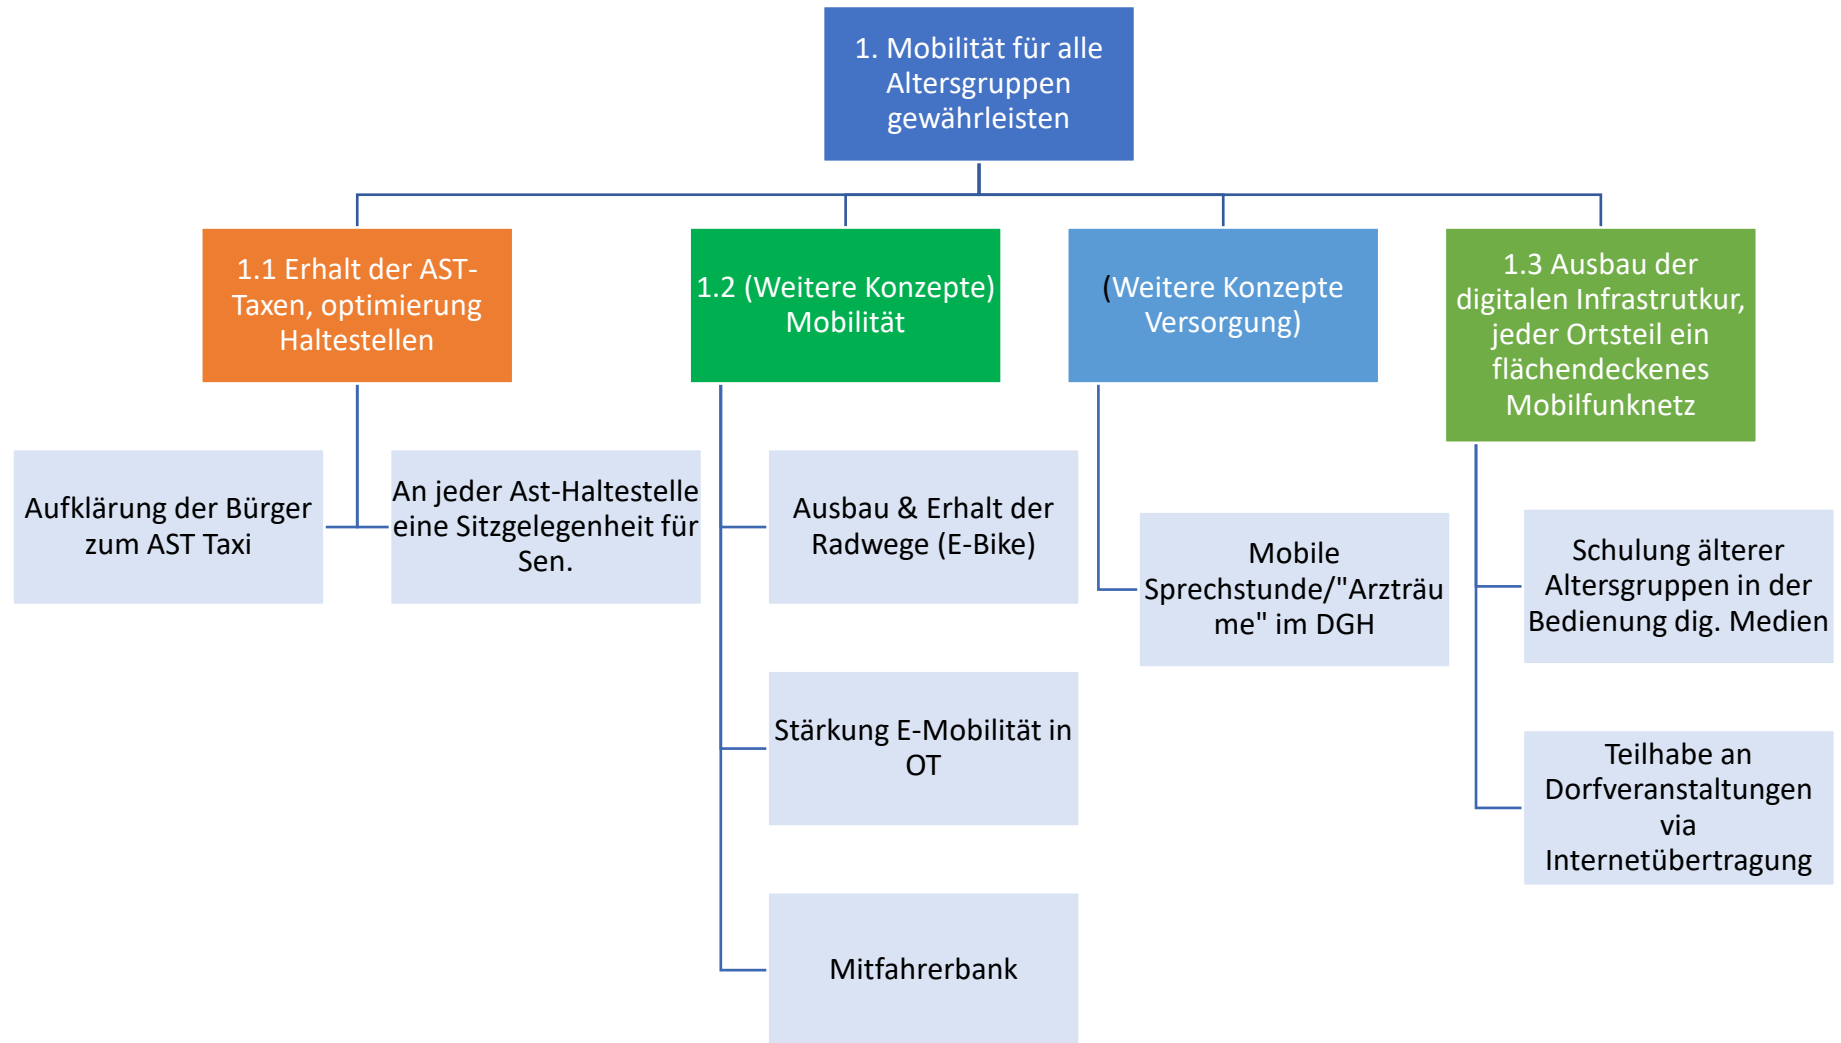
1. Mobilität für alle Altersgruppen gewährleisten

1.1 Erhalt der AST-Taxen, optimierung Haltestellen

Aufklärung der Bürger zum AST Taxi

An jeder Ast-Haltestelle eine Sitzgelegenheit für Sen.

1.2 (Weitere Konzepte) Mobilität

Ausbau & Erhalt der Radwege (E-Bike)

Stärkung E-Mobilität in OT

Mitfahrerbank

(Weitere Konzepte Versorgung)

Mobile Sprechstunde/"Arzträume" im DGH

1.3 Ausbau der digitalen Infrastrutkur, jeder Ortsteil ein flächendeckenes Mobilfunknetz

Schulung älterer Altersgruppen in der Bedienung dig. Medien

Teilhabe an Dorfveranstaltungen via Internetübertragung